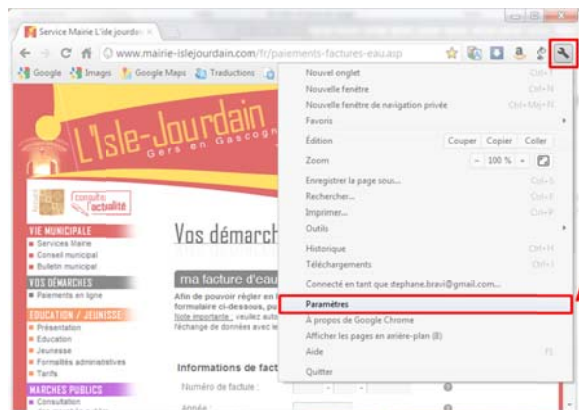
Service Mairie L'Isle Jourdain ×

www.mairie-islejourdain.com/fr/paiements-factures-eau.asp

Google Images Google Maps Traductions

L'Isle-Jourdain
Gers en Gascogne

consulter l'actualité

VIE MUNICIPALE
Services Mairie
Conseil municipal
Bulletin municipal

VOS DÉMARCHES
Paiements en ligne

EDUCATION / JEUNESSE
Présentation
Education
Jeunesse
Formalités administratives
Tarifs

MARCHES PUBLICS
Consultation

Vos démarch

ma facture d'eau

Afin de pouvoir régler en formulaire ci-dessous, pu Note importante : veuillez aut l'échange de données avec le

Informations de fact

Numéro de facture :

Année :

Nouvel onglet Ctrl+T
Nouvelle fenêtre Ctrl+N
Nouvelle fenêtre de navigation privée Ctrl+Maj+N
Favoris
Édition Couper Copier Coller
Zoom − 100 % +
Enregistrer la page sous... Ctrl+S
Rechercher... Ctrl+F
Imprimer... Ctrl+P
Outils
Historique Ctrl+H
Téléchargements Ctrl+J
Connecté en tant que stephane.bravi@gmail.com...
Paramètres
À propos de Google Chrome
Afficher les pages en arrière-plan (8)
Aide F1
Quitter